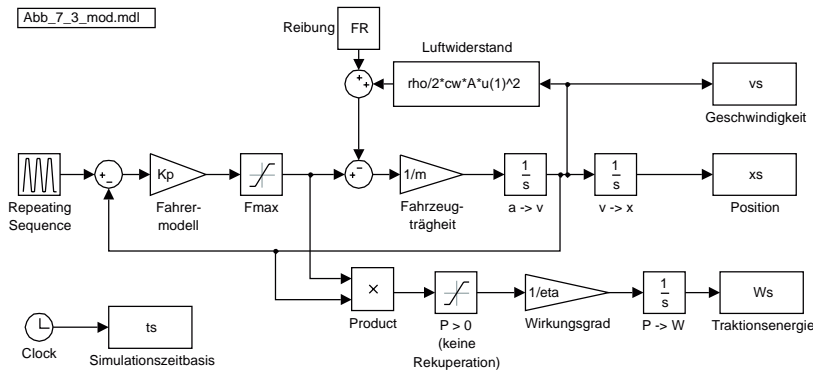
Abb_7_3_mod.mdl

Reibung FR

Luftwiderstand

rho/2*cw*A*u(1)^2

vs

Geschwindigkeit

+ +

+ -

+ -

Repeating Sequence

Kp

Fahrermodell

Fmax

1/m

Fahrzeugträgheit

$\frac{1}{s}$

a -> v

$\frac{1}{s}$

v -> x

xs

Position

×

Product

P > 0 (keine Rekuperation)

1/eta

Wirkungsgrad

$\frac{1}{s}$

P -> W

Ws

Traktionsenergie

Clock

ts

Simulationszeitbasis